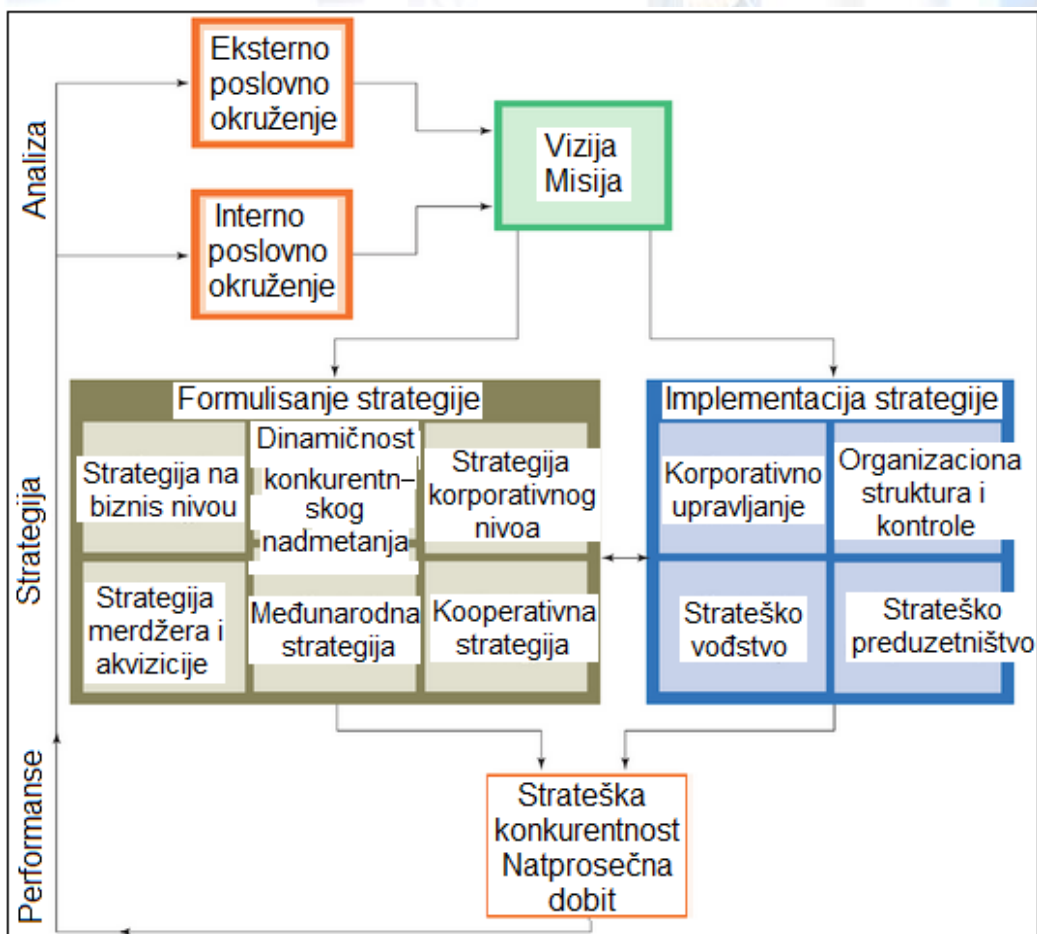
Analiza

Eksterno poslovno okruženje

Interno poslovno okruženje

Vizija Misija

Strategija

Formulisanje strategije

Strategija na biznis nivou

Dinamičnost konkurentn–skog nadmetanja

Strategija korporativnog nivoa

Strategija merdžera i akvizicije

Međunarodna strategija

Kooperativna strategija

Implementacija strategije

Korporativno upravljanje

Organizaciona struktura i kontrole

Strateško vođstvo

Strateško preduzetništvo

Performanse

Strateška konkurentnost Natprosečna dobit